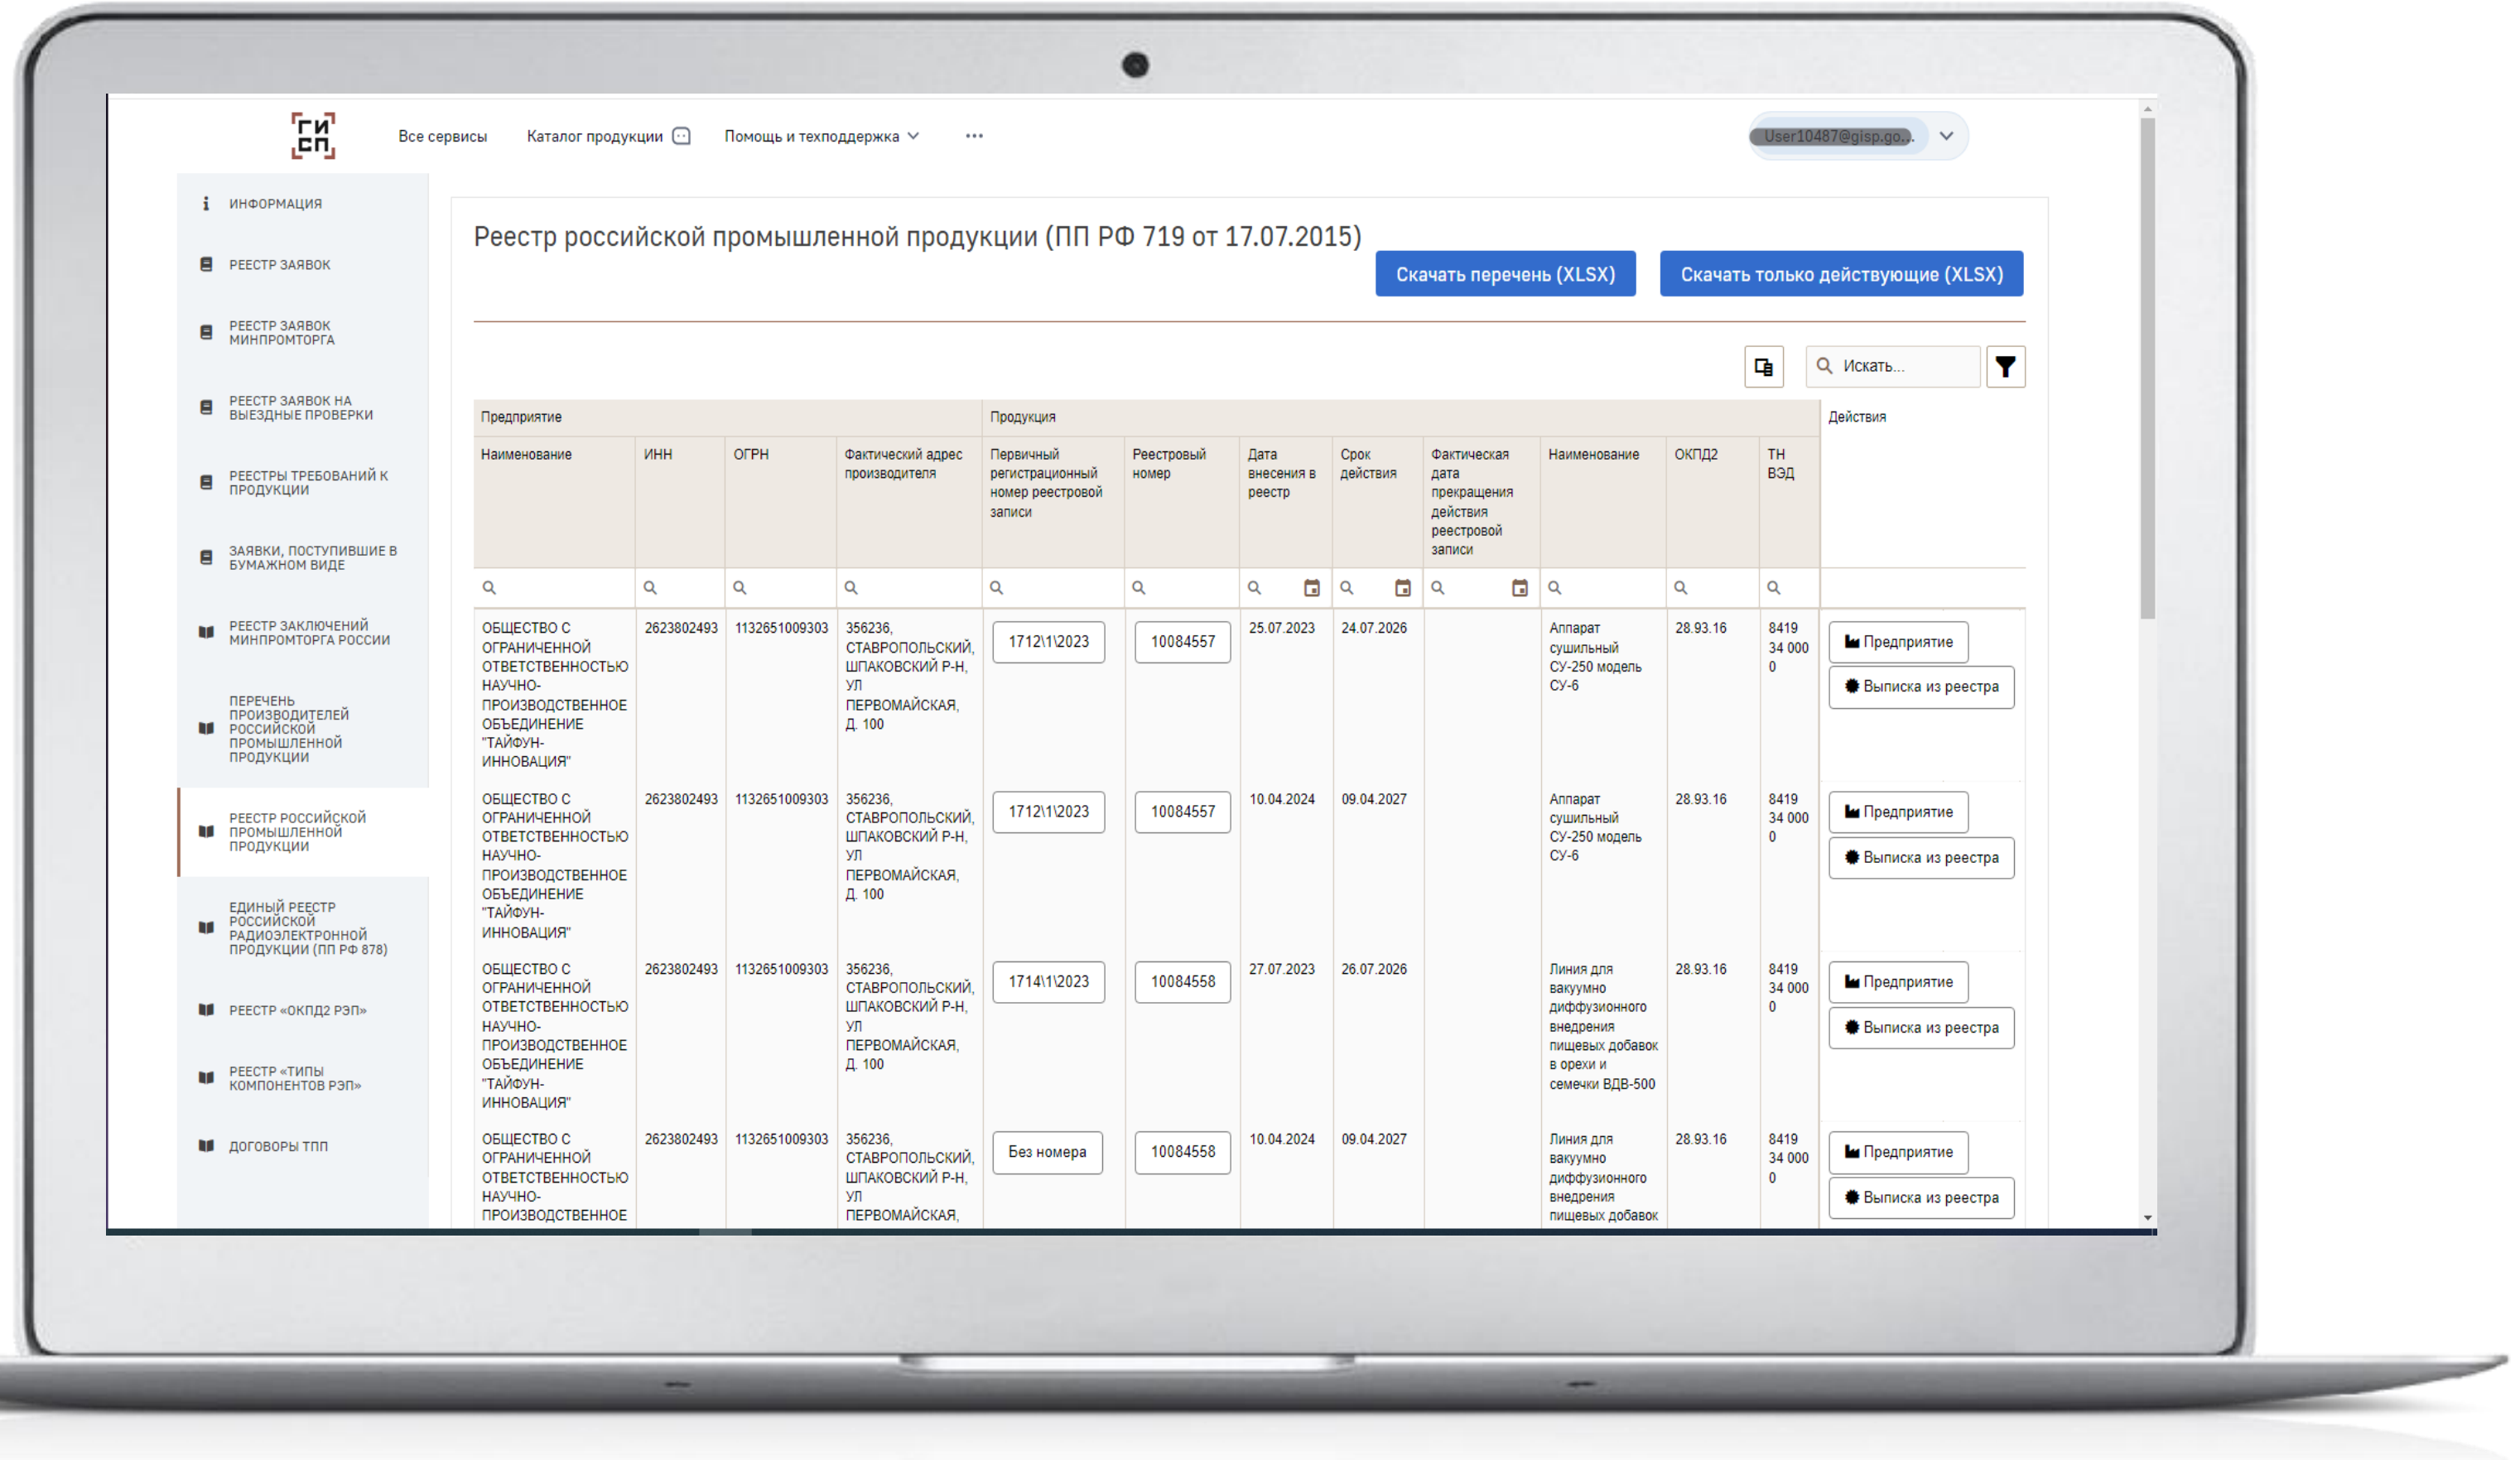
ГИ СП

Все сервисы Каталог продукции Помощь и техподдержка ···

User10487@gisp.go...

ИНФОРМАЦИЯ
РЕЕСТР ЗАЯВОК
РЕЕСТР ЗАЯВОК МИНПРОМТОРГА
РЕЕСТР ЗАЯВОК НА ВЫЕЗДНЫЕ ПРОВЕРКИ
РЕЕСТРЫ ТРЕБОВАНИЙ К ПРОДУКЦИИ
ЗАЯВКИ, ПОСТУПИВШИЕ В БУМАЖНОМ ВИДЕ
РЕЕСТР ЗАКЛЮЧЕНИЙ МИНПРОМТОРГА РОССИИ
ПЕРЕЧЕНЬ ПРОИЗВОДИТЕЛЕЙ РОССИЙСКОЙ ПРОМЫШЛЕННОЙ ПРОДУКЦИИ
РЕЕСТР РОССИЙСКОЙ ПРОМЫШЛЕННОЙ ПРОДУКЦИИ
ЕДИНЫЙ РЕЕСТР РОССИЙСКОЙ РАДИОЭЛЕКТРОННОЙ ПРОДУКЦИИ (ПП РФ 878)
РЕЕСТР «ОКПД2 РЭП»
РЕЕСТР «ТИПЫ КОМПОНЕНТОВ РЭП»
ДОГОВОРЫ ТПП

Реестр российской промышленной продукции (ПП РФ 719 от 17.07.2015)

Скачать перечень (XLSX) Скачать только действующие (XLSX)

Искать...

| Предприятие | | | | Продукция | | | | | | | | Действия |
|---|---|---|---|---|---|---|---|---|---|---|---|---|
| Наименование | ИНН | ОГРН | Фактический адрес производителя | Первичный регистрационный номер реестровой записи | Реестровый номер | Дата внесения в реестр | Срок действия | Фактическая дата прекращения действия реестровой записи | Наименование | ОКПД2 | ТН ВЭД | |
| ОБЩЕСТВО С ОГРАНИЧЕННОЙ ОТВЕТСТВЕННОСТЬЮ НАУЧНО-ПРОИЗВОДСТВЕННОЕ ОБЪЕДИНЕНИЕ "ТАЙФУН-ИННОВАЦИЯ" | 2623802493 | 1132651009303 | 356236, СТАВРОПОЛЬСКИЙ, ШПАКОВСКИЙ Р-Н, УЛ ПЕРВОМАЙСКАЯ, Д. 100 | 1712\1\2023 | 10084557 | 25.07.2023 | 24.07.2026 | | Аппарат сушильный СУ-250 модель СУ-6 | 28.93.16 | 8419 34 000 0 | Предприятие Выписка из реестра |
| ОБЩЕСТВО С ОГРАНИЧЕННОЙ ОТВЕТСТВЕННОСТЬЮ НАУЧНО-ПРОИЗВОДСТВЕННОЕ ОБЪЕДИНЕНИЕ "ТАЙФУН-ИННОВАЦИЯ" | 2623802493 | 1132651009303 | 356236, СТАВРОПОЛЬСКИЙ, ШПАКОВСКИЙ Р-Н, УЛ ПЕРВОМАЙСКАЯ, Д. 100 | 1712\1\2023 | 10084557 | 10.04.2024 | 09.04.2027 | | Аппарат сушильный СУ-250 модель СУ-6 | 28.93.16 | 8419 34 000 0 | Предприятие Выписка из реестра |
| ОБЩЕСТВО С ОГРАНИЧЕННОЙ ОТВЕТСТВЕННОСТЬЮ НАУЧНО-ПРОИЗВОДСТВЕННОЕ ОБЪЕДИНЕНИЕ "ТАЙФУН-ИННОВАЦИЯ" | 2623802493 | 1132651009303 | 356236, СТАВРОПОЛЬСКИЙ, ШПАКОВСКИЙ Р-Н, УЛ ПЕРВОМАЙСКАЯ, Д. 100 | 1714\1\2023 | 10084558 | 27.07.2023 | 26.07.2026 | | Линия для вакуумно диффузионного внедрения пищевых добавок в орехи и семечки ВДВ-500 | 28.93.16 | 8419 34 000 0 | Предприятие Выписка из реестра |
| ОБЩЕСТВО С ОГРАНИЧЕННОЙ ОТВЕТСТВЕННОСТЬЮ НАУЧНО-ПРОИЗВОДСТВЕННОЕ | 2623802493 | 1132651009303 | 356236, СТАВРОПОЛЬСКИЙ, ШПАКОВСКИЙ Р-Н, УЛ ПЕРВОМАЙСКАЯ, | Без номера | 10084558 | 10.04.2024 | 09.04.2027 | | Линия для вакуумно диффузионного внедрения пищевых добавок | 28.93.16 | 8419 34 000 0 | Предприятие Выписка из реестра |